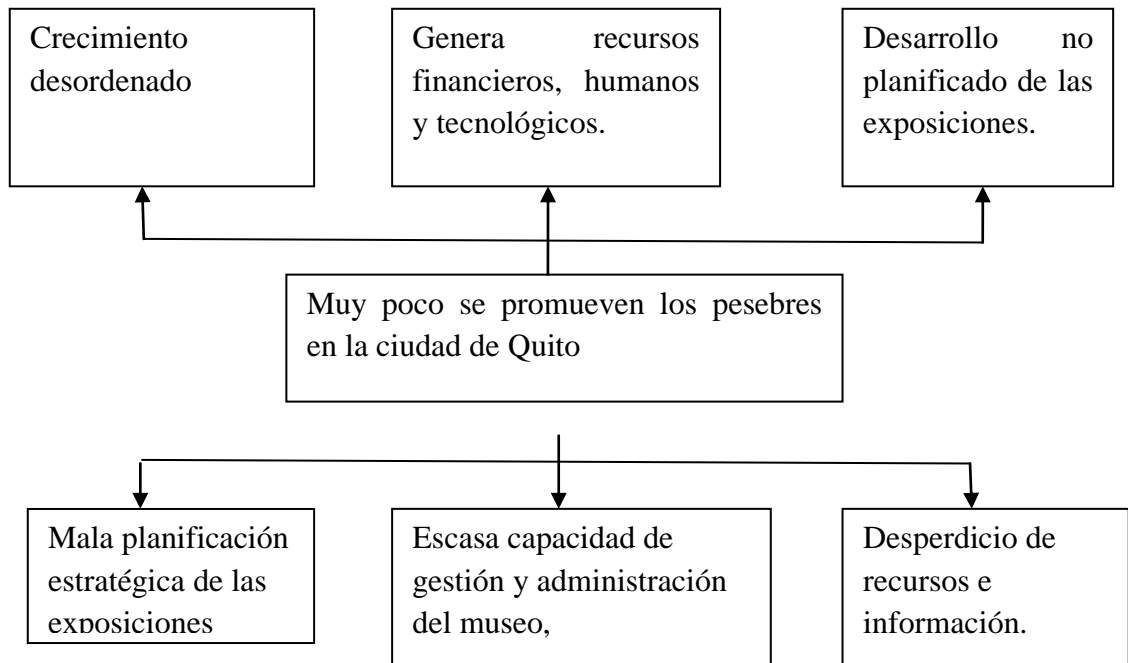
Crecimiento desordenado

Genera recursos financieros, humanos y tecnológicos.

Desarrollo no planificado de las exposiciones.

Muy poco se promueven los pesebres en la ciudad de Quito

Mala planificación estratégica de las exposiciones

Escasa capacidad de gestión y administración del museo,

Desperdicio de recursos e información.